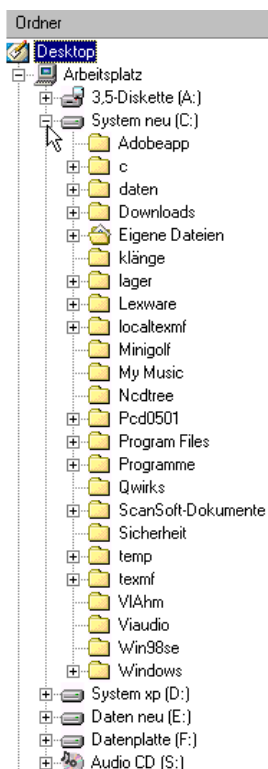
Ordner
Desktop
Arbeitsplatz
3,5-Diskette (A:)
System neu (C:)
Adobeapp
c
daten
Downloads
Eigene Dateien
klänge
lager
Lexware
localtexmf
Minigolf
My Music
Ncdtree
Pcd0501
Program Files
Programme
Qwirks
ScanSoft-Dokumente
Sicherheit
temp
texmf
VIAhm
Viaudio
Win98se
Windows
System xp (D:)
Daten neu (E:)
Datenplatte (F:)
Audio CD (S:)